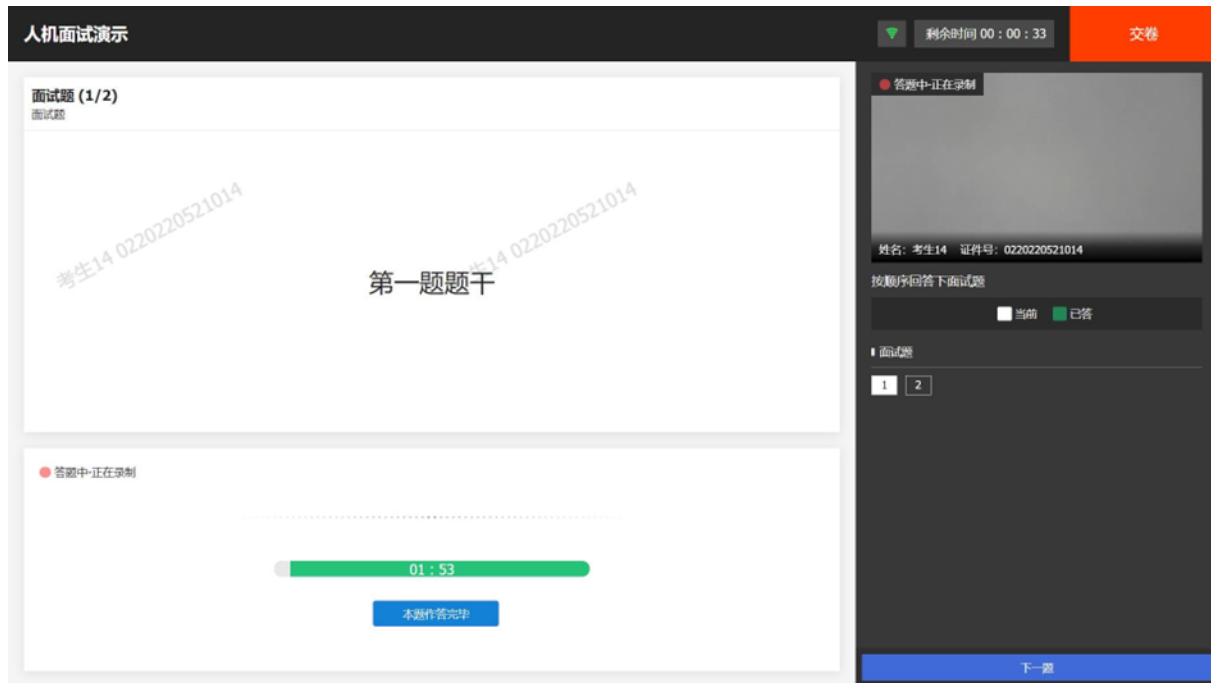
人机面试演示

剩余时间 00 : 00 : 33

交卷

面试题 (1/2)
面试题

考生14 0220220521014

考生14 0220220521014

第一题题干

答题中-正在录制

01 : 53

本题作答完毕

答题中-正在录制

姓名：考生14 证件号：0220220521014

按顺序回答下面试题

当前 已答

面试题

1 2

下一题